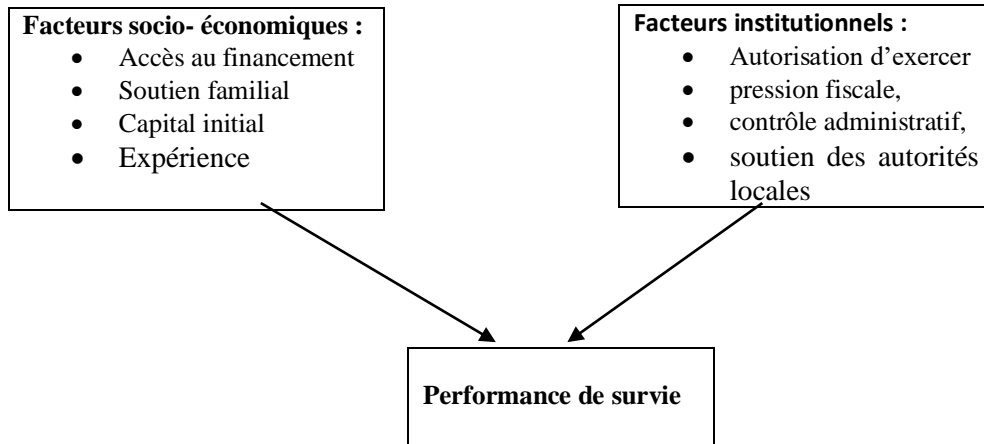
**Facteurs socio- économiques :**
- Accès au financement
- Soutien familial
- Capital initial
- Expérience

**Facteurs institutionnels :**
- Autorisation d'exercer
- pression fiscale,
- contrôle administratif,
- soutien des autorités locales

**Performance de survie**